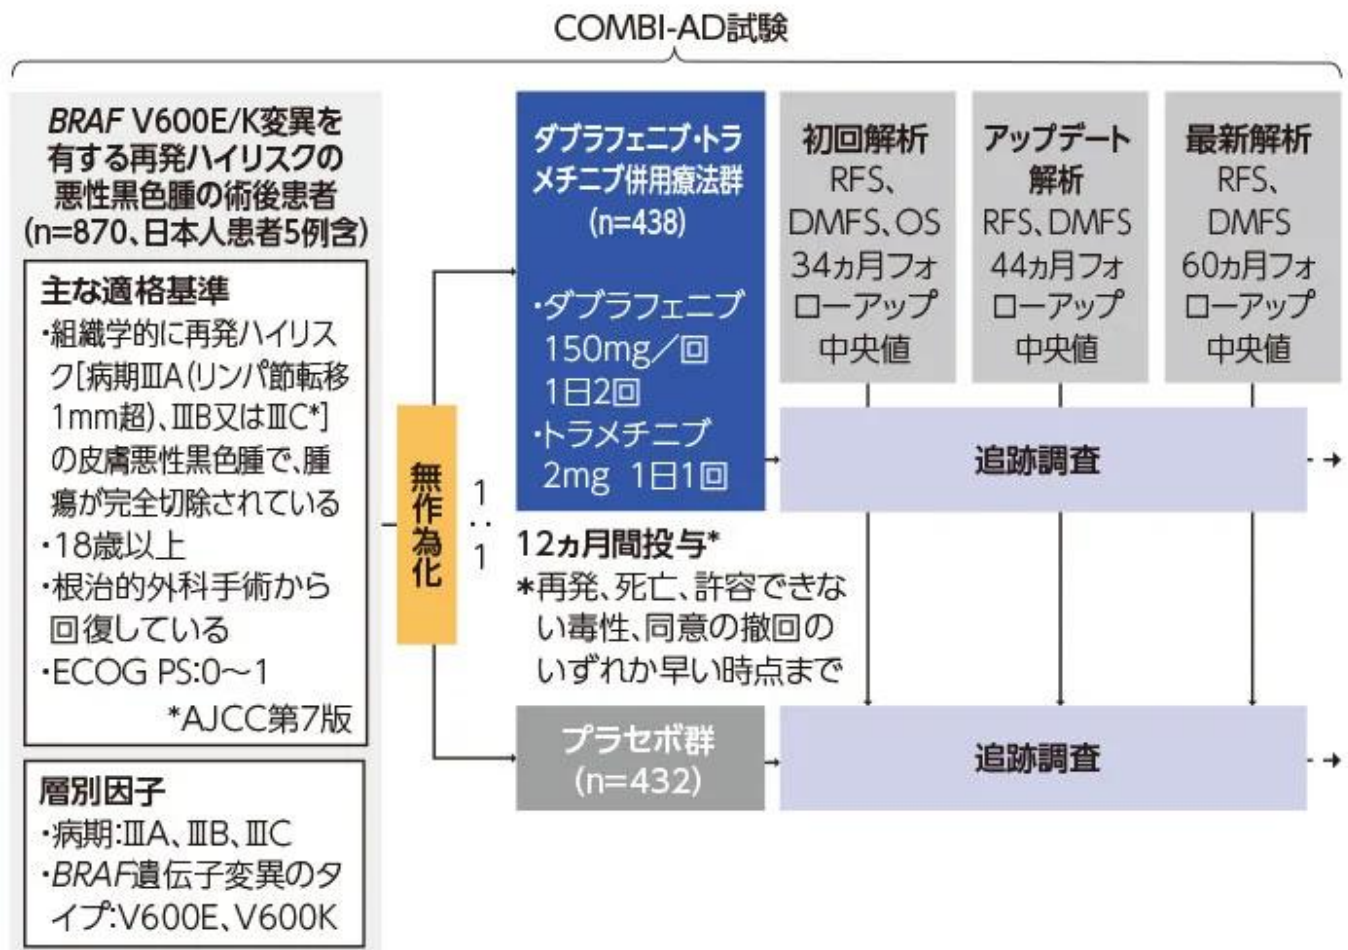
COMBI-AD試験

BRAF V600E/K変異を有する再発ハイリスクの悪性黒色腫の術後患者(n=870、日本人患者5例含)

主な適格基準
・組織学的に再発ハイリスク[病期ⅢA(リンパ節転移1mm超)、ⅢB又はⅢC*]の皮膚悪性黒色腫で、腫瘍が完全切除されている
・18歳以上
・根治的外科手術から回復している
・ECOG PS:0～1
*AJCC第7版

層別因子
・病期:ⅢA、ⅢB、ⅢC
・BRAF遺伝子変異のタイプ:V600E、V600K

無作為化

1:1

ダブラフェニブ・トラメチニブ併用療法群(n=438)
・ダブラフェニブ 150mg／回 1日2回
・トラメチニブ 2mg 1日1回

12ヵ月間投与*
*再発、死亡、許容できない毒性、同意の撤回のいずれか早い時点まで

プラセボ群(n=432)

初回解析
RFS、DMFS、OS
34ヵ月フォローアップ中央値

アップデート解析
RFS、DMFS
44ヵ月フォローアップ中央値

最新解析
RFS、DMFS
60ヵ月フォローアップ中央値

追跡調査

追跡調査